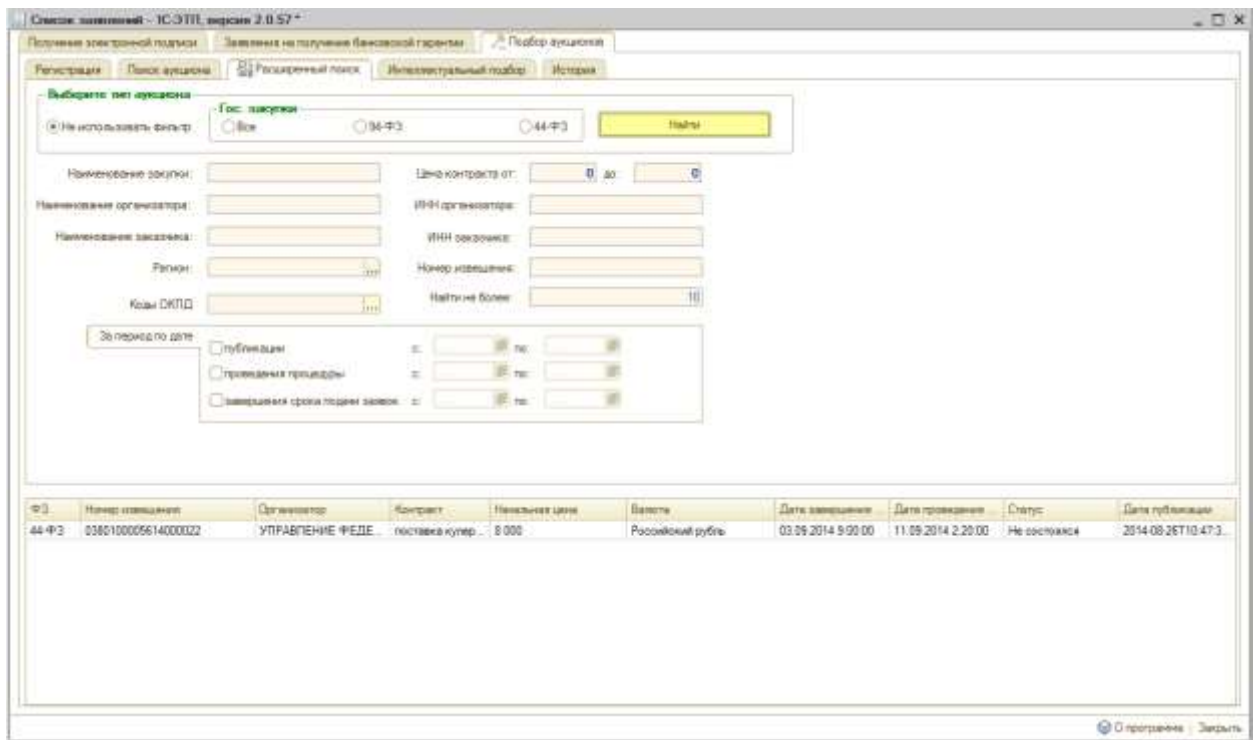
Список заявлений - 1С:ЭТП, версия 2.0.57 *

Получение электронной подписи | Заявления на получение банковской гарантии | Подбор аукционов

Регистрация | Поиск аукциона | Расширенный поиск | Интеллектуальный подбор | История

Выберите тип аукциона
Не использовать фильтр
Гос. закупки
Все
94-Ф�З
44-ФЗ
Найти

Наименование закупки:
Цена контракта от: 0 до: 0
Наименование организатора:
ИНН организатора:
Наименование заказчика:
ИНН заказчика:
Регион:
Номер извещения:
Коды ОКПД:
Найти не более: 10

За период по дате
публикации с: по:
проведения процедуры с: по:
завершения срока подачи заявок с: по:

| ФЗ | Номер извещения | Организатор | Контракт | Начальная цена | Валюта | Дата завершения ... | Дата проведения ... | Статус | Дата публикации |
|---|---|---|---|---|---|---|---|---|---|
| 44-ФЗ | 0380100005614000022 | УПРАВЛЕНИЕ ФЕДЕ... | поставка канцер... | 8 000 | Российский рубль | 03.09.2014 9:00:00 | 11.09.2014 2:20:00 | Не состоялся | 2014-08-26T10:47:3... |

О программе | Закрыть